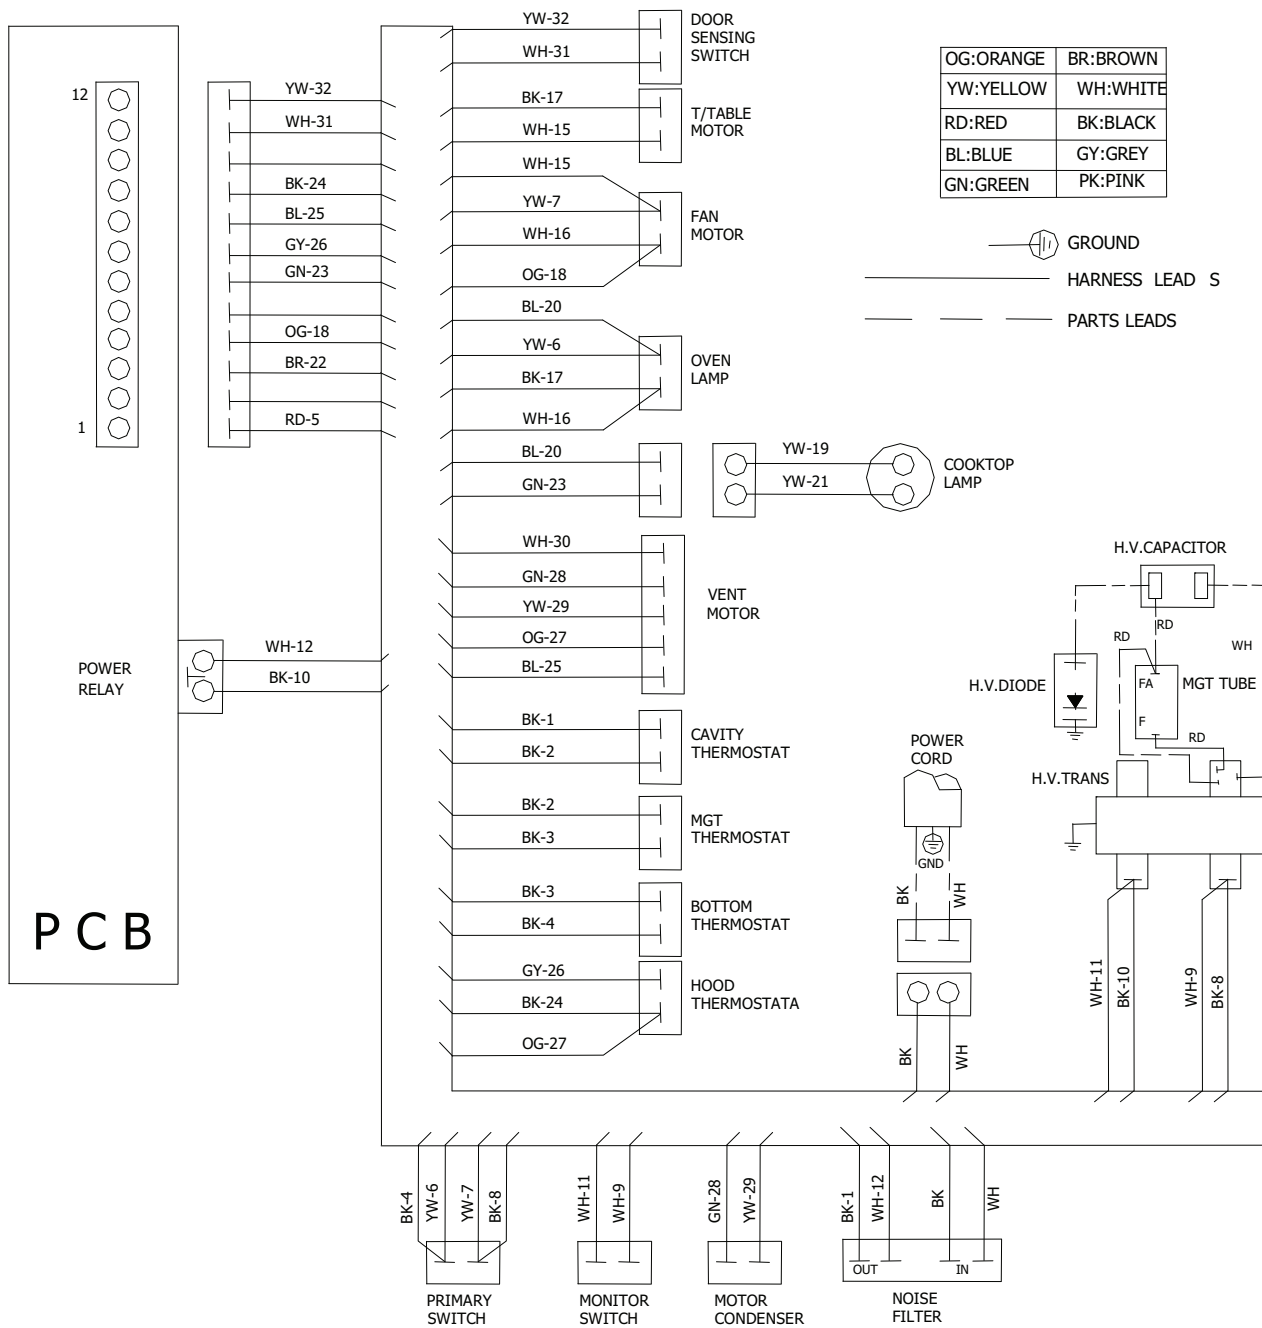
12
1
YW-32
WH-31
BK-24
BL-25
GY-26
GN-23
OG-18
BR-22
RD-5

POWER RELAY
WH-12
BK-10

P C B

YW-32
WH-31
DOOR SENSING SWITCH
BK-17
WH-15
T/TABLE MOTOR
WH-15
YW-7
WH-16
OG-18
FAN MOTOR
BL-20
YW-6
BK-17
WH-16
OVEN LAMP
BL-20
GN-23
YW-19
YW-21
COOKTOP LAMP
WH-30
GN-28
YW-29
OG-27
BL-25
VENT MOTOR
BK-1
BK-2
CAVITY THERMOSTAT
BK-2
BK-3
MGT THERMOSTAT
BK-3
BK-4
BOTTOM THERMOSTAT
GY-26
BK-24
OG-27
HOOD THERMOSTATA

| OG:ORANGE | BR:BROWN |
|---|---|
| YW:YELLOW | WH:WHITE |
| RD:RED | BK:BLACK |
| BL:BLUE | GY:GREY |
| GN:GREEN | PK:PINK |

GROUND
HARNESS LEAD S
PARTS LEADS

H.V.CAPACITOR
RD
RD
WH
H.V.DIODE
FA
MGT TUBE
F
RD
POWER CORD
H.V.TRANS
GND
BK
WH
BK
WH
WH-11
BK-10
WH-9
BK-8

BK-4
YW-6
YW-7
BK-8
PRIMARY SWITCH
WH-11
WH-9
MONITOR SWITCH
GN-28
YW-29
MOTOR CONDENSER
BK-1
WH-12
BK
WH
OUT
IN
NOISE FILTER